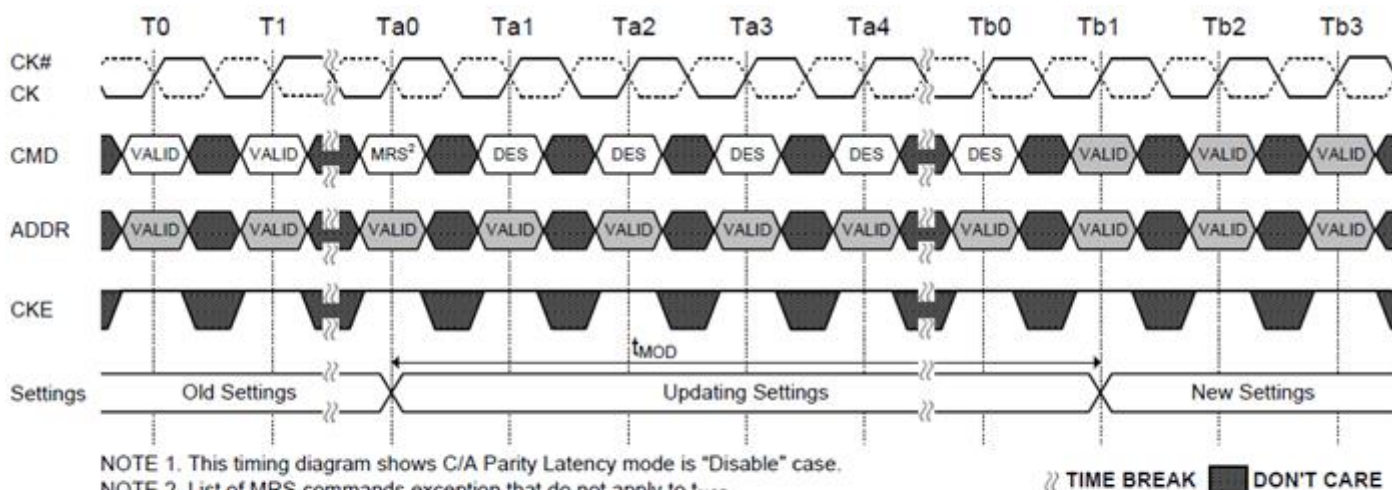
T0 T1 Ta0 Ta1 Ta2 Ta3 Ta4 Tb0 Tb1 Tb2 Tb3

CK#
CK

CMD VALID VALID MRS$^2$ DES DES DES DES DES VALID VALID VALID

ADDR VALID VALID VALID VALID VALID VALID VALID VALID VALID VALID VALID

CKE

$t_{MOD}$

Settings Old Settings Updating Settings New Settings

NOTE 1. This timing diagram shows C/A Parity Latency mode is "Disable" case.
NOTE 2. List of MRS commands exception that do not apply to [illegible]

TIME BREAK DON'T CARE